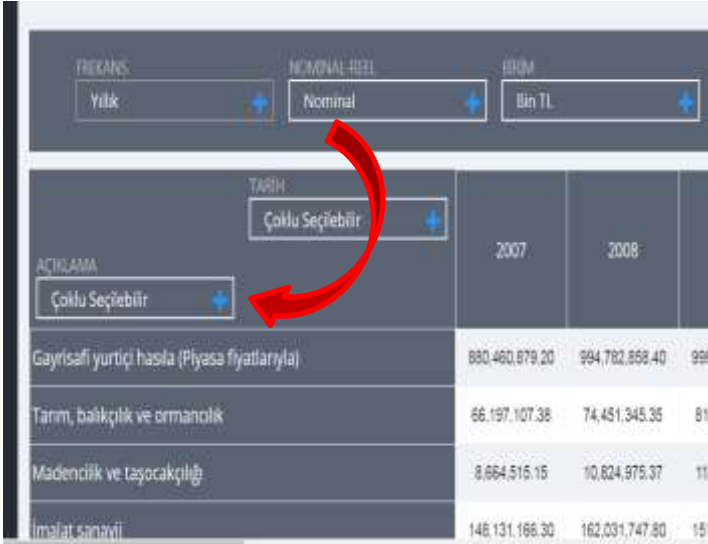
FREKANS
Yıllık

NOMINAL-REEL
Nominal

BIRIM
Bin TL

TARİH
Çoklu Seçilebilir

AÇIKLAMA
Çoklu Seçilebilir

| | 2007 | 2008 | |
|---|---|---|---|
| Gayrisafi yurtiçi hasıla (Piyasa fiyatlarıyla) | 880,460,879.20 | 994,782,858.40 | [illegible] |
| Tarım, balıkçılık ve ormancılık | 66,197,107.38 | 74,451,345.35 | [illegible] |
| Madencilik ve taşocakçılığı | 8,664,515.15 | 10,824,975.37 | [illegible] |
| İmalat sanayii | 146,131,166.30 | 162,031,747.80 | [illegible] |